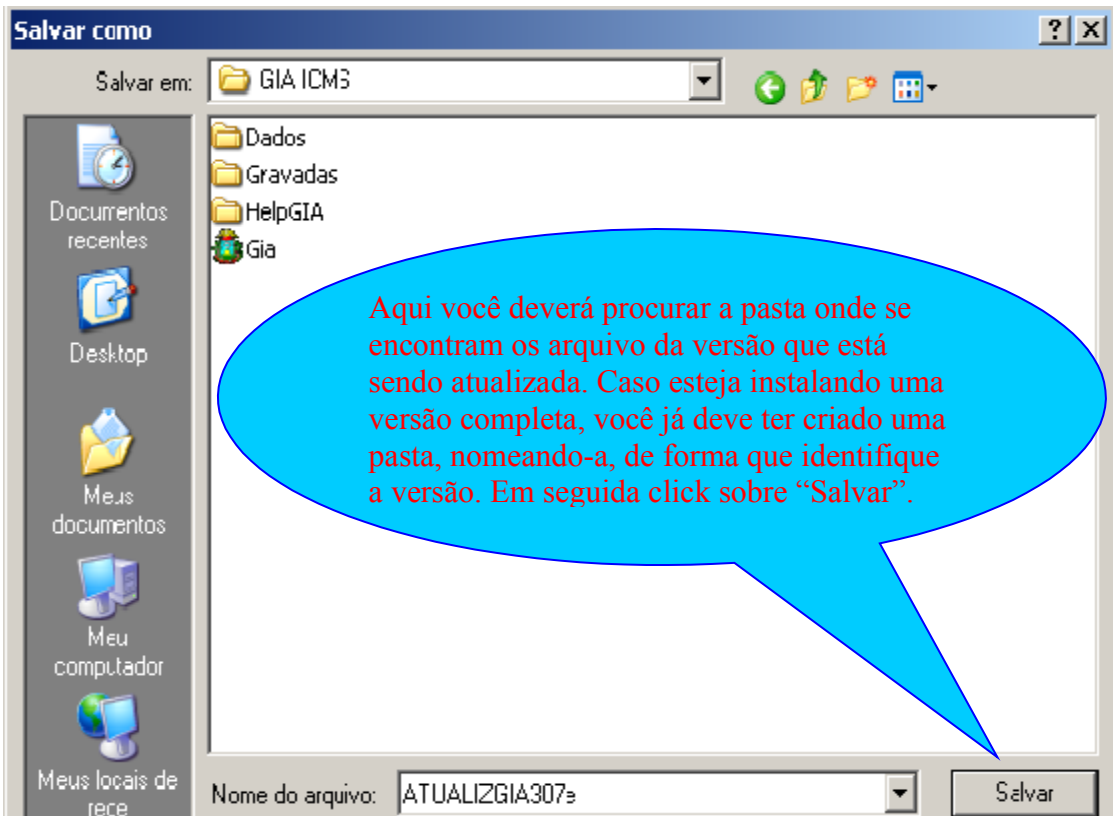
Salvar como

?

X

Salvar em: GIA ICMS

Documentos recentes

Desktop

Meus documentos

Meu computador

Meus locais de rede

Dados

Gravadas

HelpGIA

Gia

Aqui você deverá procurar a pasta onde se encontram os arquivo da versão que está sendo atualizada. Caso esteja instalando uma versão completa, você já deve ter criado uma pasta, nomeando-a, de forma que identifique a versão. Em seguida click sobre "Salvar".

Nome do arquivo: ATUALIZGIA307e

Salvar